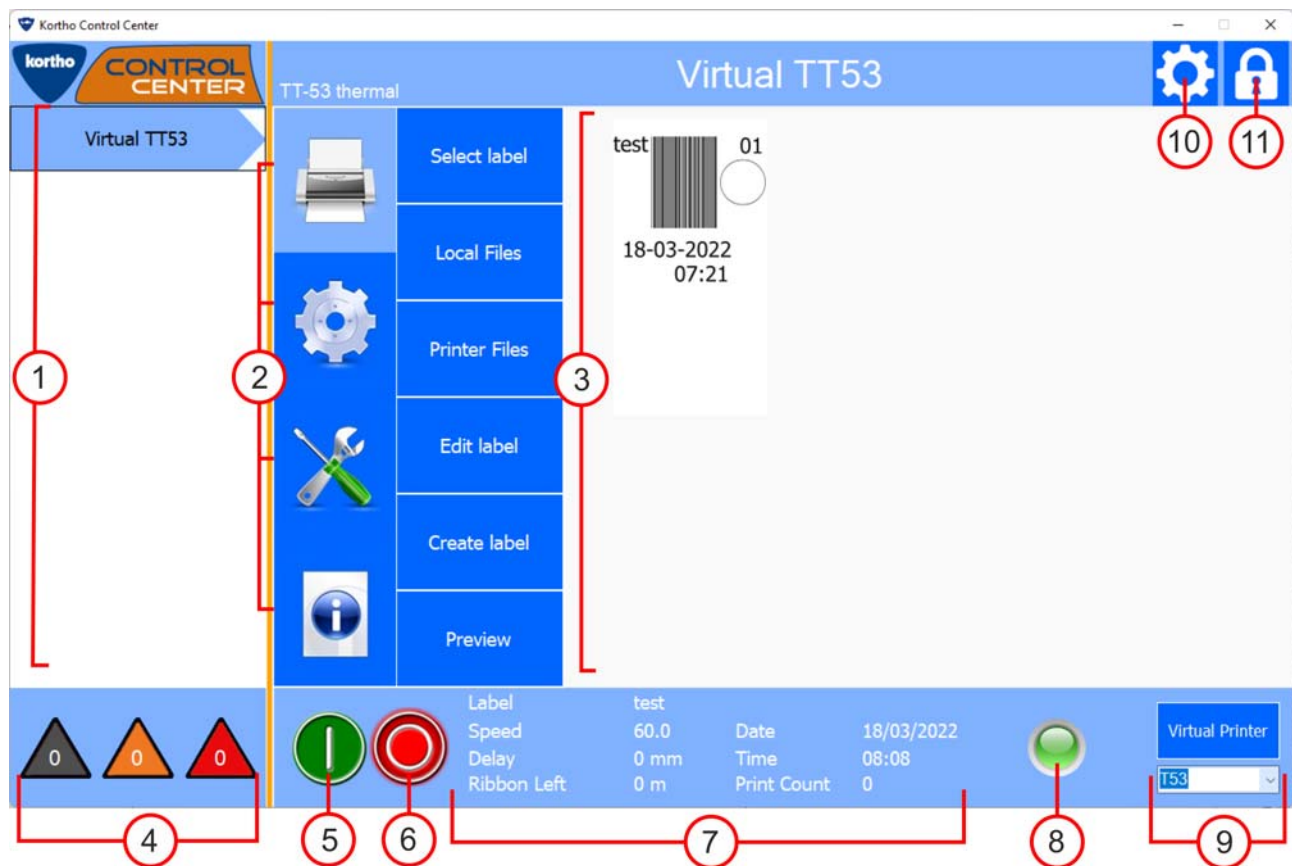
Kortho Control Center

kortho CONTROL CENTER

TT-53 thermal

Virtual TT53

Virtual TT53

Select label

Local Files

Printer Files

Edit label

Create label

Preview

test 01

18-03-2022
07:21

10 11

1

2

3

0 0 0

| Label | test | | |
|---|---|---|---|
| Speed | 60.0 | Date | 18/03/2022 |
| Delay | 0 mm | Time | 08:08 |
| Ribbon Left | 0 m | Print Count | 0 |

Virtual Printer

T53

4 5 6 7 8 9